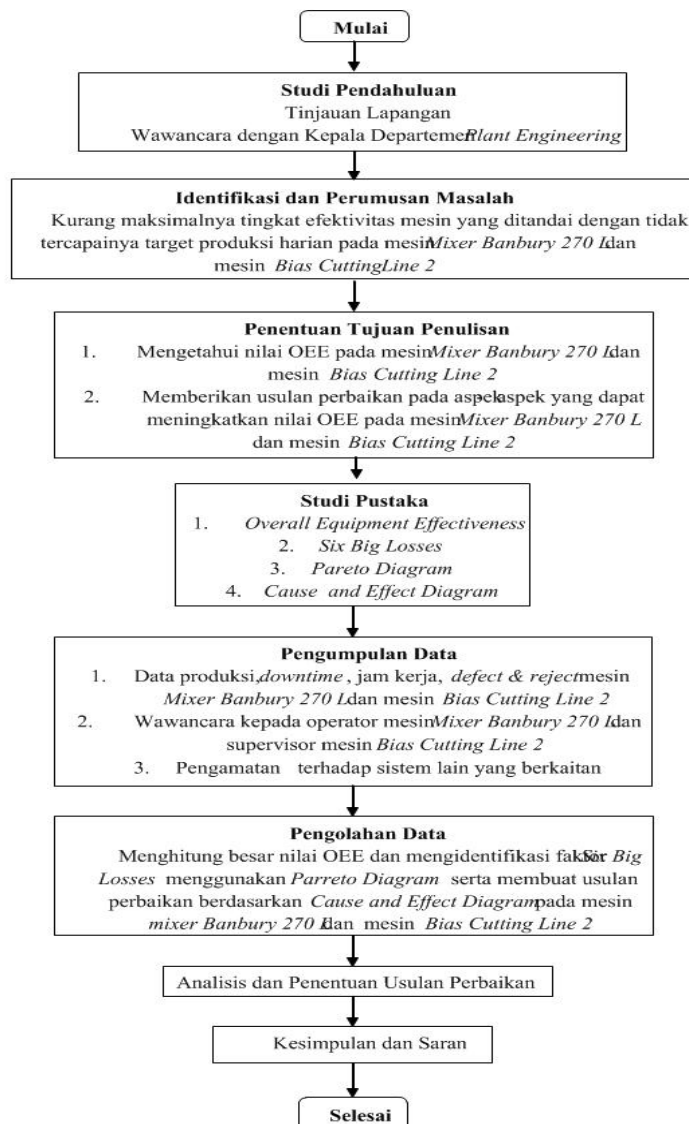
Mulai

Studi Pendahuluan
Tinjauan Lapangan
Wawancara dengan Kepala Departemen Plant Engineering

Identifikasi dan Perumusan Masalah
Kurang maksimalnya tingkat efektivitas mesin yang ditandai dengan tidak tercapainya target produksi harian pada mesin Mixer Banbury 270 L dan mesin Bias Cutting Line 2

Penentuan Tujuan Penulisan
1. Mengetahui nilai OEE pada mesin Mixer Banbury 270 L dan mesin Bias Cutting Line 2
2. Memberikan usulan perbaikan pada aspek-aspek yang dapat meningkatkan nilai OEE pada mesin Mixer Banbury 270 L dan mesin Bias Cutting Line 2

Studi Pustaka
1. Overall Equipment Effectiveness
2. Six Big Losses
3. Pareto Diagram
4. Cause and Effect Diagram

Pengumpulan Data
1. Data produksi, downtime, jam kerja, defect & reject mesin Mixer Banbury 270 L dan mesin Bias Cutting Line 2
2. Wawancara kepada operator mesin Mixer Banbury 270 L dan supervisor mesin Bias Cutting Line 2
3. Pengamatan terhadap sistem lain yang berkaitan

Pengolahan Data
Menghitung besar nilai OEE dan mengidentifikasi faktor Six Big Losses menggunakan Parreto Diagram serta membuat usulan perbaikan berdasarkan Cause and Effect Diagram pada mesin mixer Banbury 270 L dan mesin Bias Cutting Line 2

Analisis dan Penentuan Usulan Perbaikan

Kesimpulan dan Saran

Selesai